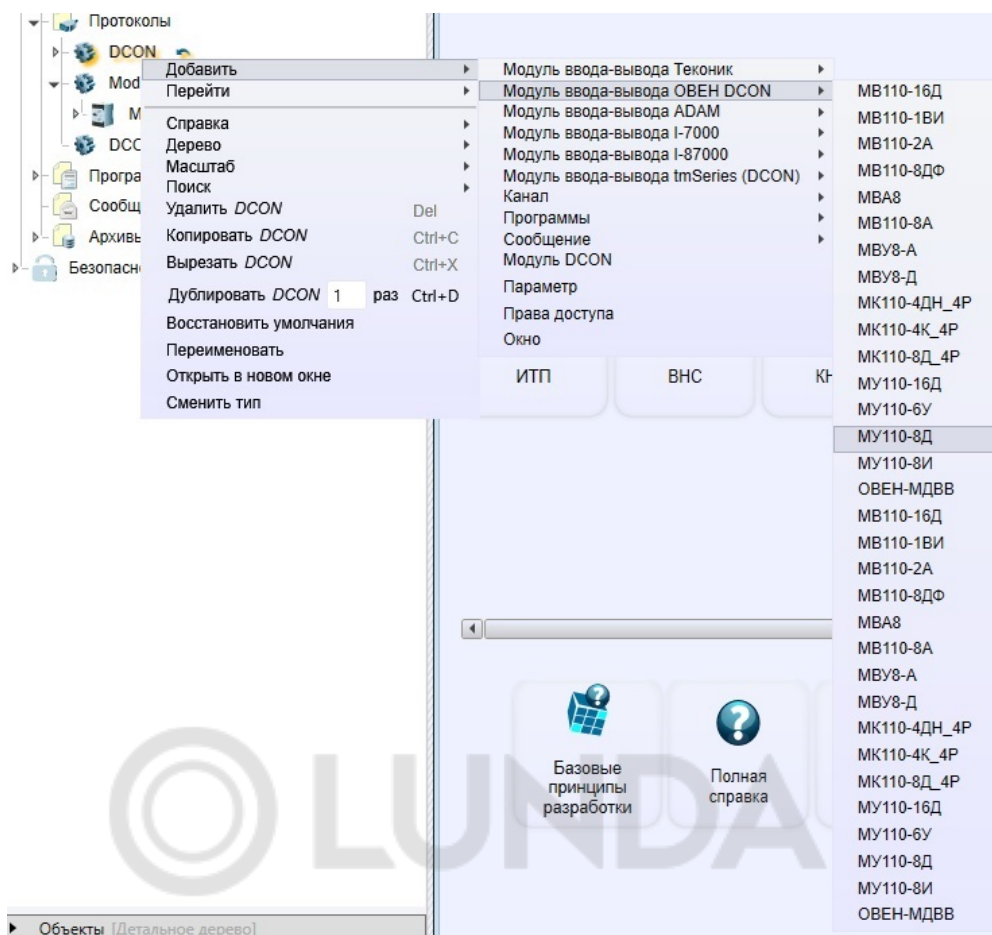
Протоколы
DCON
Mod
M
DCO
Програ
Сообщ
Архивы
Безопасн

Добавить
Перейти
Справка
Дерево
Масштаб
Поиск
Удалить DCON Del
Копировать DCON Ctrl+C
Вырезать DCON Ctrl+X
Дублировать DCON 1 раз Ctrl+D
Восстановить умолчания
Переименовать
Открыть в новом окне
Сменить тип

Модуль ввода-вывода Теконик
Модуль ввода-вывода ОВЕН DCON
Модуль ввода-вывода ADAM
Модуль ввода-вывода I-7000
Модуль ввода-вывода I-87000
Модуль ввода-вывода tmSeries (DCON)
Канал
Программы
Сообщение
Модуль DCON
Параметр
Права доступа
Окно

МВ110-16Д
МВ110-1ВИ
МВ110-2А
МВ110-8ДФ
МВА8
МВ110-8А
МВУ8-А
МВУ8-Д
МК110-4ДН_4Р
МК110-4К_4Р
МК110-8Д_4Р
МУ110-16Д
МУ110-6У
МУ110-8Д
МУ110-8И
ОВЕН-МДВВ
МВ110-16Д
МВ110-1ВИ
МВ110-2А
МВ110-8ДФ
МВА8
МВ110-8А
МВУ8-А
МВУ8-Д
МК110-4ДН_4Р
МК110-4К_4Р
МК110-8Д_4Р
МУ110-16Д
МУ110-6У
МУ110-8Д
МУ110-8И
ОВЕН-МДВВ

ИТП
ВНС
КН

Базовые принципы разработки
Полная справка

LUNDA

Объекты [Детальное дерево]